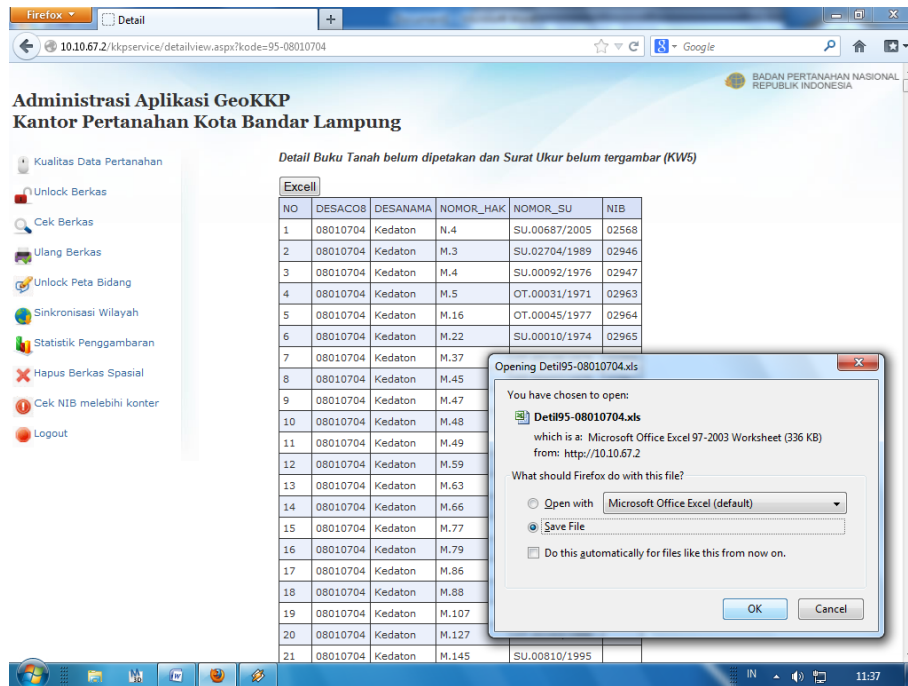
Firefox
Detail
+
10.10.67.2/kkpservice/detailview.aspx?kode=95-08010704
Google

BADAN PERTANAHAN NASIONAL
REPUBLIK INDONESIA

Administrasi Aplikasi GeoKKP
Kantor Pertanahan Kota Bandar Lampung

Kualitas Data Pertanahan
Unlock Berkas
Cek Berkas
Ulang Berkas
Unlock Peta Bidang
Sinkronisasi Wilayah
Statistik Penggambaran
Hapus Berkas Spasial
Cek NIB melebihi konter
Logout

Detail Buku Tanah belum dipetakan dan Surat Ukur belum tergambar (KW5)

Excell

| NO | DESACO8 | DESANAMA | NOMOR_HAK | NOMOR_SU | NIB |
|---|---|---|---|---|---|
| 1 | 08010704 | Kedaton | N.4 | SU.00687/2005 | 02568 |
| 2 | 08010704 | Kedaton | M.3 | SU.02704/1989 | 02946 |
| 3 | 08010704 | Kedaton | M.4 | SU.00092/1976 | 02947 |
| 4 | 08010704 | Kedaton | M.5 | OT.00031/1971 | 02963 |
| 5 | 08010704 | Kedaton | M.16 | OT.00045/1977 | 02964 |
| 6 | 08010704 | Kedaton | M.22 | SU.00010/1974 | 02965 |
| 7 | 08010704 | Kedaton | M.37 | | |
| 8 | 08010704 | Kedaton | M.45 | | |
| 9 | 08010704 | Kedaton | M.47 | | |
| 10 | 08010704 | Kedaton | M.48 | | |
| 11 | 08010704 | Kedaton | M.49 | | |
| 12 | 08010704 | Kedaton | M.59 | | |
| 13 | 08010704 | Kedaton | M.63 | | |
| 14 | 08010704 | Kedaton | M.66 | | |
| 15 | 08010704 | Kedaton | M.77 | | |
| 16 | 08010704 | Kedaton | M.79 | | |
| 17 | 08010704 | Kedaton | M.86 | | |
| 18 | 08010704 | Kedaton | M.88 | | |
| 19 | 08010704 | Kedaton | M.107 | | |
| 20 | 08010704 | Kedaton | M.127 | | |
| 21 | 08010704 | Kedaton | M.145 | SU.00810/1995 | |

Opening Detil95-08010704.xls
You have chosen to open:
Detil95-08010704.xls
which is a: Microsoft Office Excel 97-2003 Worksheet (336 KB)
from: http://10.10.67.2
What should Firefox do with this file?
Open with Microsoft Office Excel (default)
Save File
Do this automatically for files like this from now on.
OK Cancel

IN 11:37